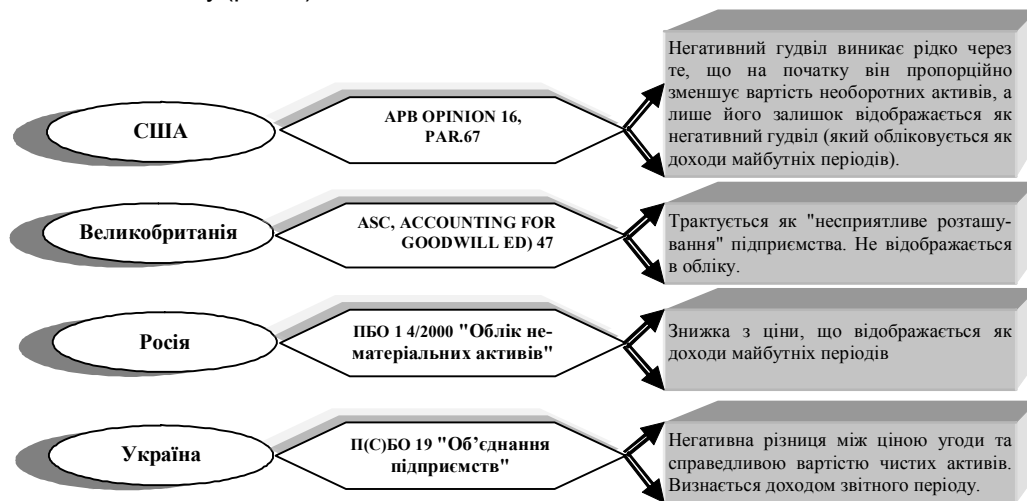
США

APB OPINION 16, PAR.67

Негативний гудвіл виникає рідко через те, що на початку він пропорційно зменшує вартість необоротних активів, а лише його залишок відображається як негативний гудвіл (який обліковується як доходи майбутніх періодів).

Великобританія

ASC, ACCOUNTING FOR GOODWILL ED) 47

Трактується як "несприятливе розташування" підприємства. Не відображається в обліку.

Росія

ПБО 1 4/2000 "Облік нематеріальних активів"

Знижка з ціни, що відображається як доходи майбутніх періодів

Україна

П(С)БО 19 "Об'єднання підприємств"

Негативна різниця між ціною угоди та справедливою вартістю чистих активів. Визнається доходом звітного періоду.